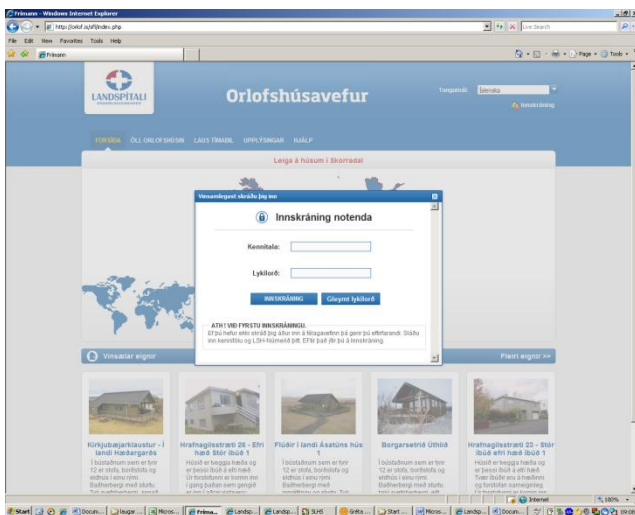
Frímann - Windows Internet Explorer

http://orlof.is/lsh/index.php

Live Search

File Edit View Favorites Tools Help

Frímann

Page Tools

LANDSPÍTALI

Orlofshúsavefur

Tungumál: Íslenska

Innskráning

FORSÍÐA ÖLL ORLOFSHÚSIN LAUS TÍMABIL UPPLÝSINGAR HJÁLP

Leiga á húsum í Skorradal

Vinsamlegast skráðu þig inn

Innskráning notenda

Kennitala:

Lykilorð:

INNSKRÁNING

Gleymt lykilorð

ATH ! VIÐ FYRSTU INNSKRÁNINGU.
Ef þú hefur ekki skráð þig áður inn á félagavefinn þá gerir þú eftirfarandi: Sláðu inn kennitölu og LSH-númerið þitt. Eftir það fer þú í Innskráning.

Vinsælar eignir

Fleiri eignir >>

Kirkjubæjarklaustur - Í landi Hæðargarðs
1 baðstofum sem er fyrir 12 er stofa, borðstofa og eldhús í einu rými. Baðherbergi með sturtu.

Hrafnagilsstræti 26 - Efri hæð Stór íbúð 1
Húsið er beggja hæða og er þessi íbúð á efri hæð. Úr forstofunni er komið inn í gang þaðan sem gengið

Flúðir í landi Ásatúns hús 1
1 baðstofum sem er fyrir 12 er stofa, borðstofa og eldhús í einu rými. Baðherbergi með sturtu.

Borgarstræti Úthlíð
1 baðstofum sem er fyrir 12 er stofa, borðstofa og eldhús í einu rými. Baðherbergi með sturtu.

Hrafnagilsstræti 23 - Stór íbúð efri hæð íbúð 1
Húsið er beggja hæða og er þessi íbúð á efri hæð. Tvær íbúðir eru á hæðinni og forstofan sameiginleg.

Internet 100%

Start Docum... Laugar ... Micros... Frímа... Landsp... Landsp... SLHS Gréta... Start ... Micros... Docum... Landsp... Landsp... 09:08